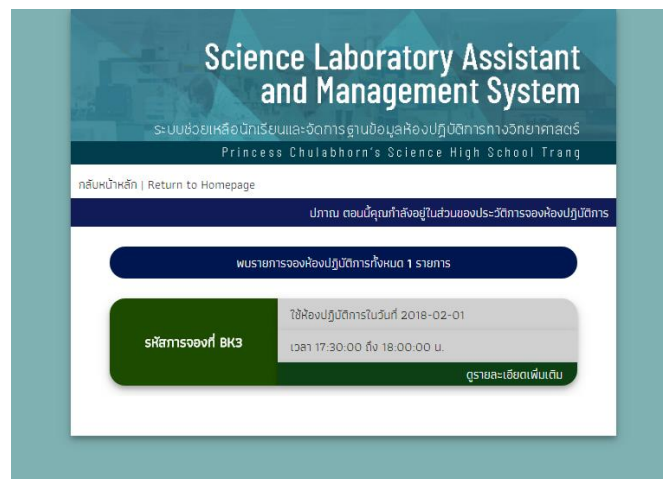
Science Laboratory Assistant and Management System

ระบบช่วยเหลือนักเรียนและจัดการฐานข้อมูลห้องปฏิบัติการทางวิทยาศาสตร์

Princess Chulabhorn's Science High School Trang

กลับหน้าหลัก | Return to Homepage

ปภาณ ตอนนี้คุณกำลังอยู่ในส่วนของประวัติการจองห้องปฏิบัติการ

พบรายการจองห้องปฏิบัติการทั้งหมด 1 รายการ

รหัสการจองที่ BK3

ใช้ห้องปฏิบัติการในวันที่ 2018-02-01

เวลา 17:30:00 ถึง 18:00:00 น.

ดูรายละเอียดเพิ่มเติม